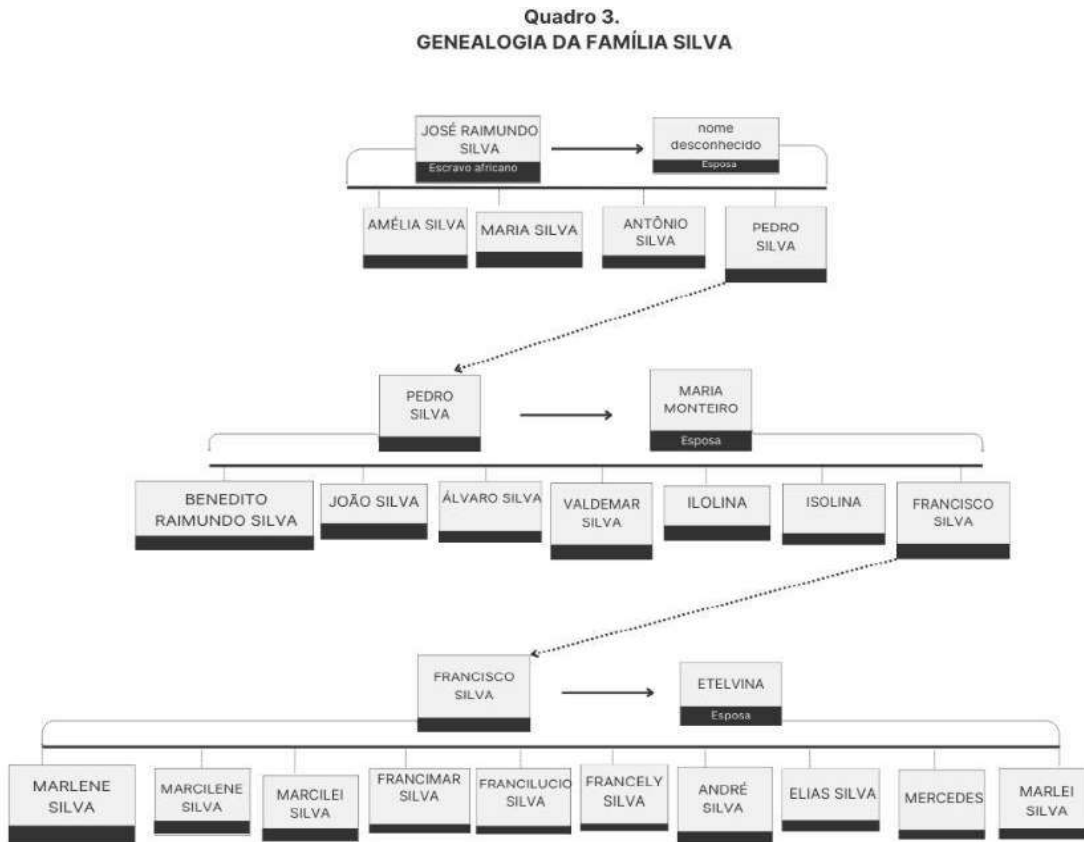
Quadro 3.
GENEALOGIA DA FAMÍLIA SILVA

JOSÉ RAIMUNDO SILVA
Escravo africano

nome desconhecido
Esposa

AMÉLIA SILVA

MARIA SILVA

ANTÔNIO SILVA

PEDRO SILVA

PEDRO SILVA

MARIA MONTEIRO
Esposa

BENEDITO RAIMUNDO SILVA

JOÃO SILVA

ÁLVARO SILVA

VALDEMAR SILVA

ILOLINA

ISOLINA

FRANCISCO SILVA

FRANCISCO SILVA

ETELVINA
Esposa

MARLENE SILVA

MARCILENE SILVA

MARCILEI SILVA

FRANCIMAR SILVA

FRANCILUCIO SILVA

FRANCELY SILVA

ANDRÉ SILVA

ELIAS SILVA

MERCEDES

MARLEI SILVA